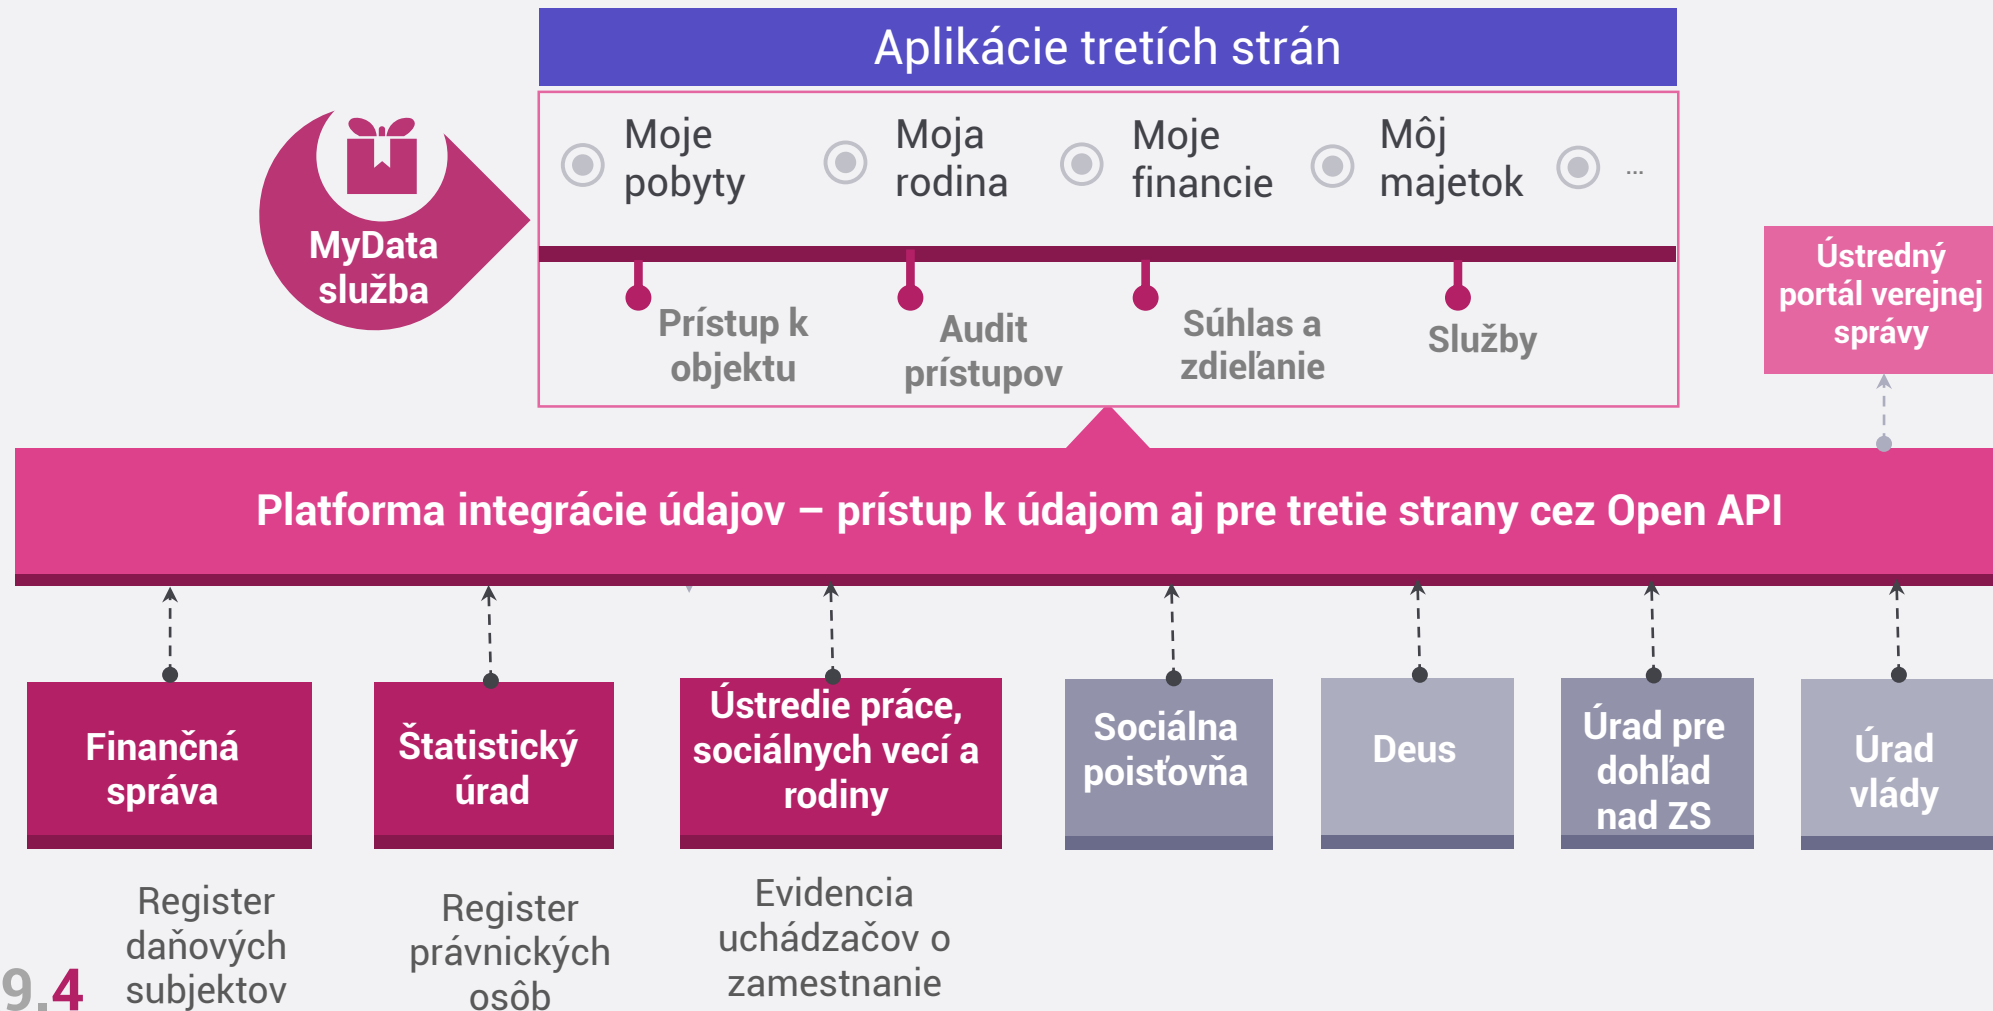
Aplikácie tretích strán

MyData služba

Moje pobyty

Moja rodina

Moje financie

Môj majetok

...

Prístup k objektu

Audit prístupov

Súhlas a zdieľanie

Služby

Ústredný portál verejnej správy

Platforma integrácie údajov – prístup k údajom aj pre tretie strany cez Open API

Finančná správa

Štatistický úrad

Ústredie práce, sociálnych vecí a rodiny

Sociálna poisťovňa

Deus

Úrad pre dohľad nad ZS

Úrad vlády

Register daňových subjektov

Register právnických osôb

Evidencia uchádzačov o zamestnanie

9.4